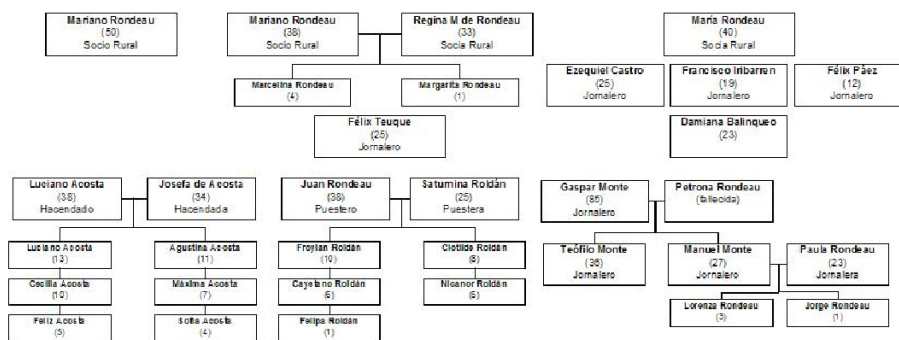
Mariano Rondeau
(50)
Socio Rural

Mariano Rondeau
(38)
Socio Rural

Regina M de Rondeau
(33)
Socia Rural

Marcelina Rondeau
(4)

Margarita Rondeau
(1)

Félix Teuque
(25)
Jornalero

María Rondeau
(40)
Socia Rural

Ezequiel Castro
(25)
Jornalero

Francisco Iribarren
(19)
Jornalero

Félix Páez
(12)
Jornalero

Damiana Balinqueo
(23)

Luciano Acosta
(38)
Hacendado

Josefa de Acosta
(34)
Hacendada

Luciano Acosta
(13)

Agustina Acosta
(11)

Cecilia Acosta
(10)

Máxima Acosta
(7)

Feliz Acosta
(5)

Sofia Acosta
(4)

Juan Rondeau
(38)
Puestero

Saturnina Roldán
(25)
Puestera

Froylan Roldán
(10)

Clotilde Roldán
(8)

Cayetano Roldán
(6)

Nicanor Roldán
(6)

Felipa Roldán
(1)

Gaspar Monte
(85)
Jornalero

Petrona Rondeau
(fallecida)

Teófilo Monte
(36)
Jornalero

Manuel Monte
(27)
Jornalero

Paula Rondeau
(23)
Jornalera

Lorenza Rondeau
(3)

Jorge Rondeau
(1)